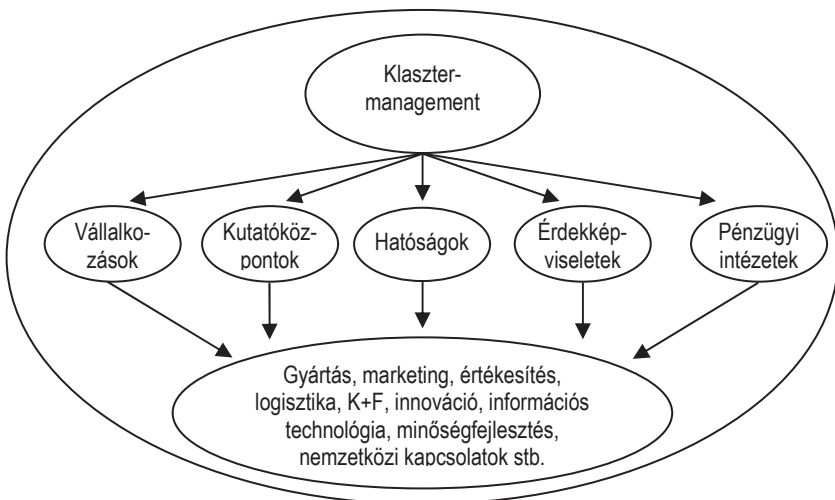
Klasztermanagement

Vállalkozások

Kutatóközpontok

Hatóságok

Érdekképviseletek

Pénzügyi intézetek

Gyártás, marketing, értékesítés, logisztika, K+F, innováció, információs technológia, minőségfejlesztés, nemzetközi kapcsolatok stb.